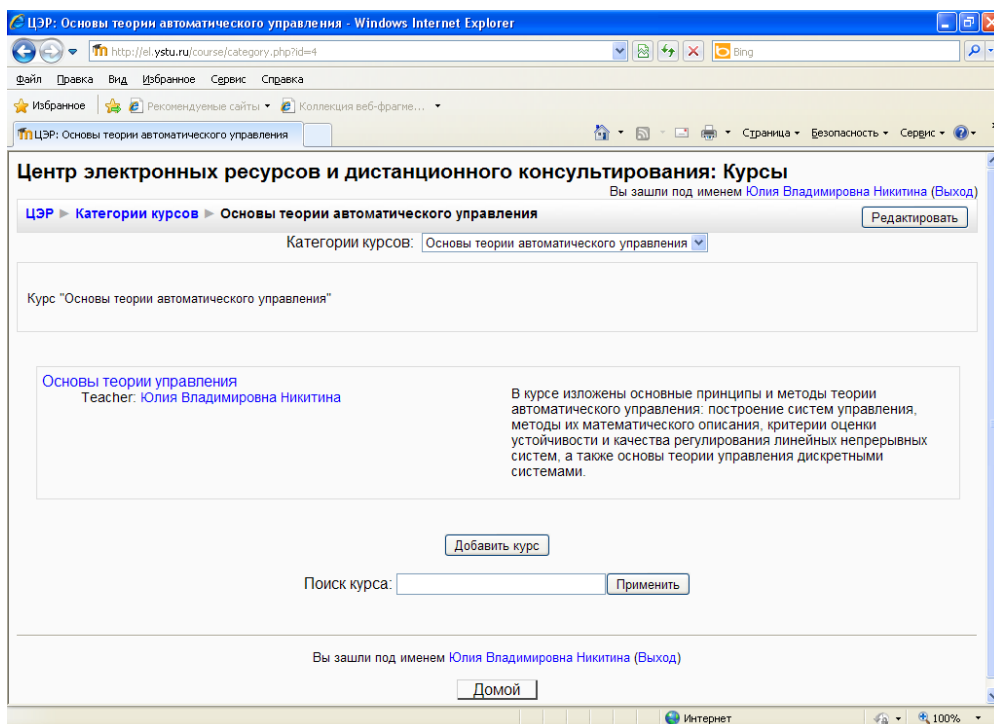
ЦЭР: Основы теории автоматического управления - Windows Internet Explorer

http://el.ystu.ru/course/category.php?id=4

Bing

Файл Правка Вид Избранное Сервис Справка

Избранное Рекомендуемые сайты Коллекция веб-фрагме...

ЦЭР: Основы теории автоматического управления

Страница Безопасность Сервис

Центр электронных ресурсов и дистанционного консультирования: Курсы

Вы зашли под именем Юлия Владимировна Никитина (Выход)

ЦЭР ► Категории курсов ► Основы теории автоматического управления

Редактировать

Категории курсов: Основы теории автоматического управления

Курс "Основы теории автоматического управления"

Основы теории управления
Teacher: Юлия Владимировна Никитина

В курсе изложены основные принципы и методы теории автоматического управления: построение систем управления, методы их математического описания, критерии оценки устойчивости и качества регулирования линейных непрерывных систем, а также основы теории управления дискретными системами.

Добавить курс

Поиск курса: Применить

Вы зашли под именем Юлия Владимировна Никитина (Выход)

Домой

Интернет

100%